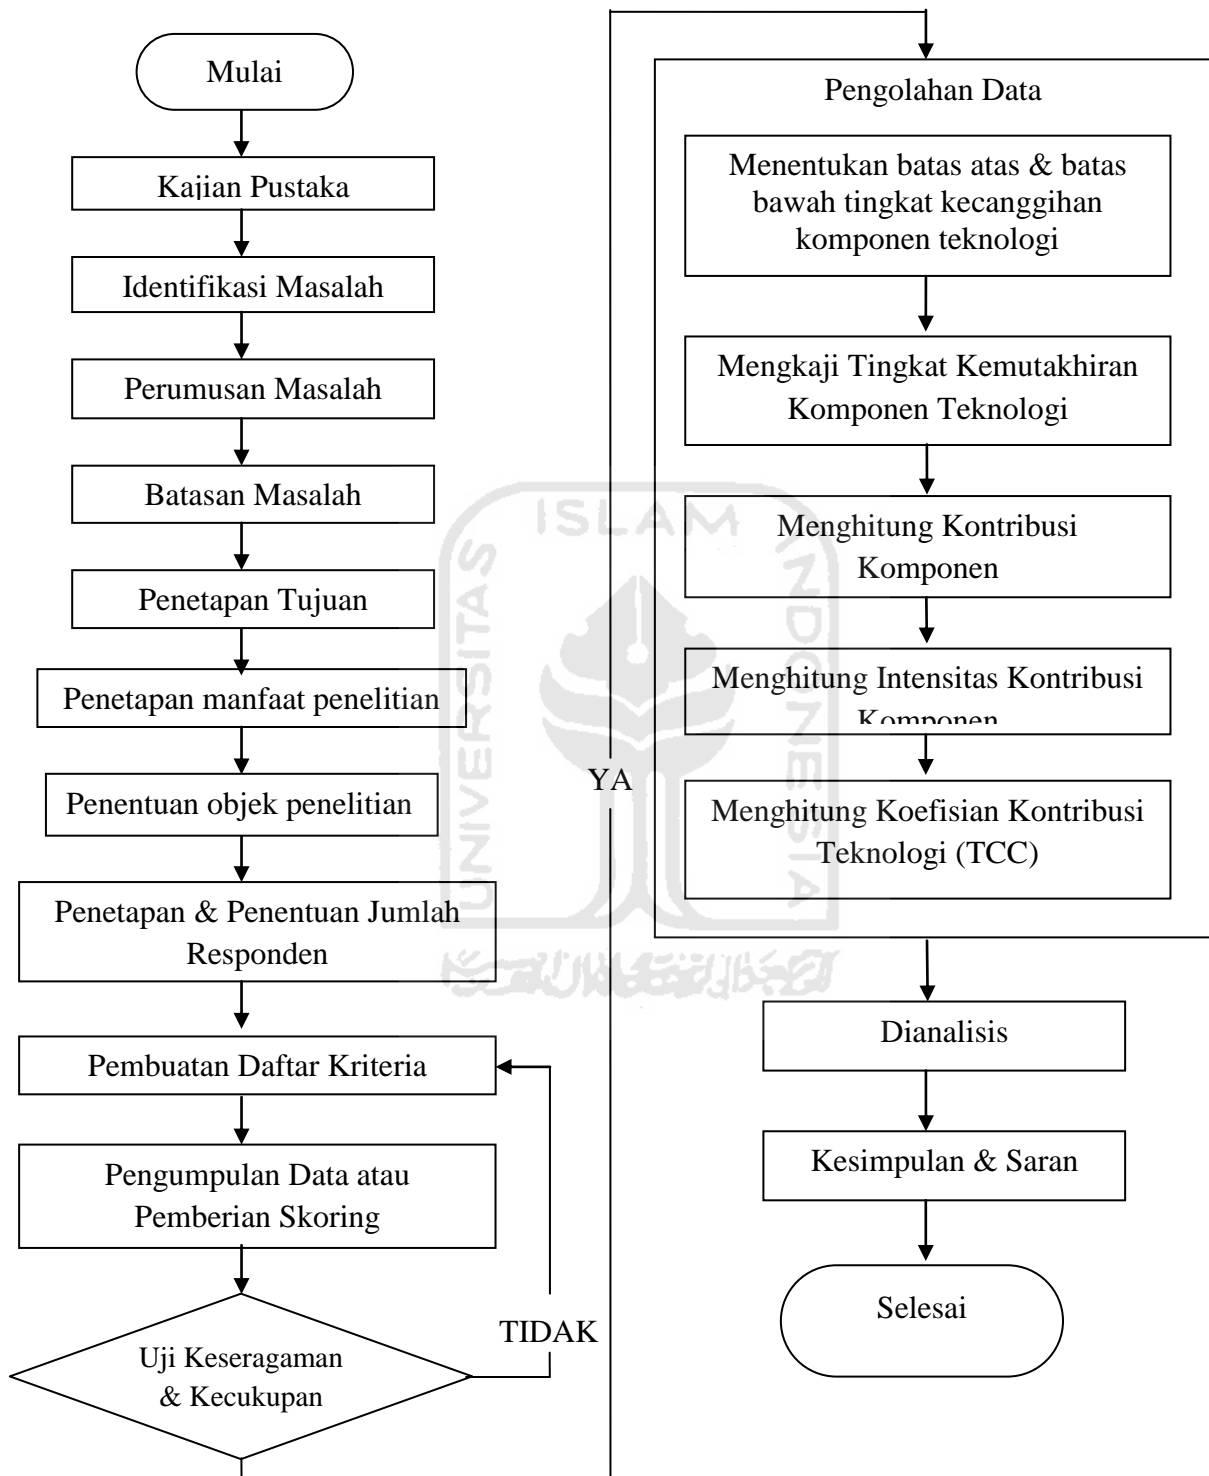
Mulai

Kajian Pustaka

Identifikasi Masalah

Perumusan Masalah

Batasan Masalah

Penetapan Tujuan

Penetapan manfaat penelitian

Penentuan objek penelitian

Penetapan & Penentuan Jumlah Responden

Pembuatan Daftar Kriteria

Pengumpulan Data atau Pemberian Skoring

Uji Keseragaman & Kecukupan

TIDAK

YA

Pengolahan Data

Menentukan batas atas & batas bawah tingkat kecanggihan komponen teknologi

Mengkaji Tingkat Kemutakhiran Komponen Teknologi

Menghitung Kontribusi Komponen

Menghitung Intensitas Kontribusi Komponen

Menghitung Koefisian Kontribusi Teknologi (TCC)

Dianalisis

Kesimpulan & Saran

Selesai

ISLAM UNIVERSITAS INDONESIA